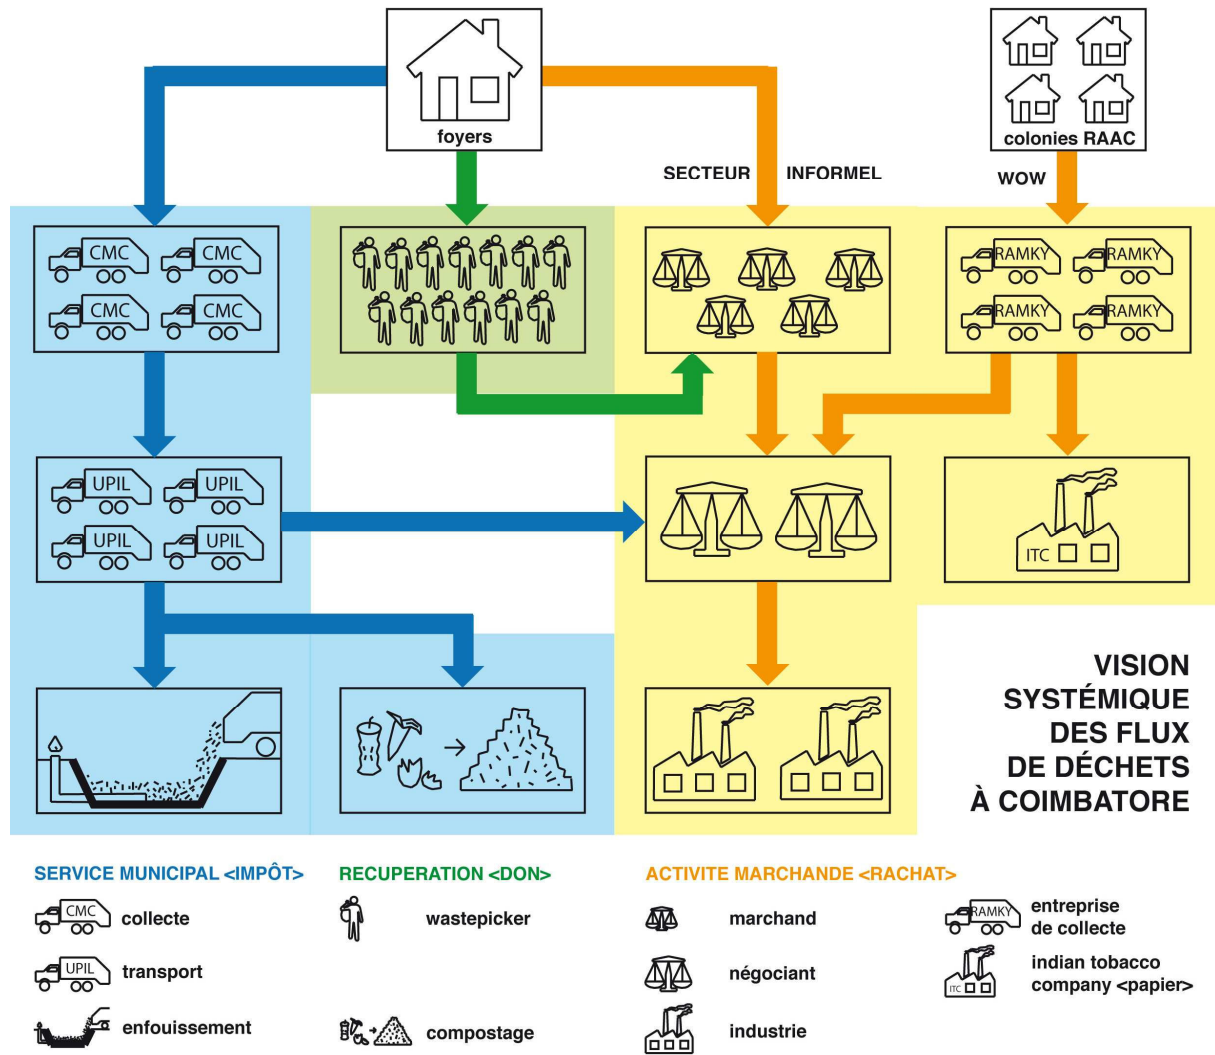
foyers

colonies RAAC

SECTEUR INFORMEL

WOW

CMC CMC
CMC CMC

RAMKY RAMKY
RAMKY RAMKY

UPIL UPIL
UPIL UPIL

ITC

VISION SYSTÉMIQUE DES FLUX DE DÉCHETS À COIMBATORE

SERVICE MUNICIPAL <IMPÔT>

CMC collecte

UPIL transport

enfouissement

RECUPERATION <DON>

wastepicker

compostage

ACTIVITE MARCHANDE <RACHAT>

marchand

négociant

industrie

RAMKY entreprise de collecte

ITC indian tobacco company <papier>